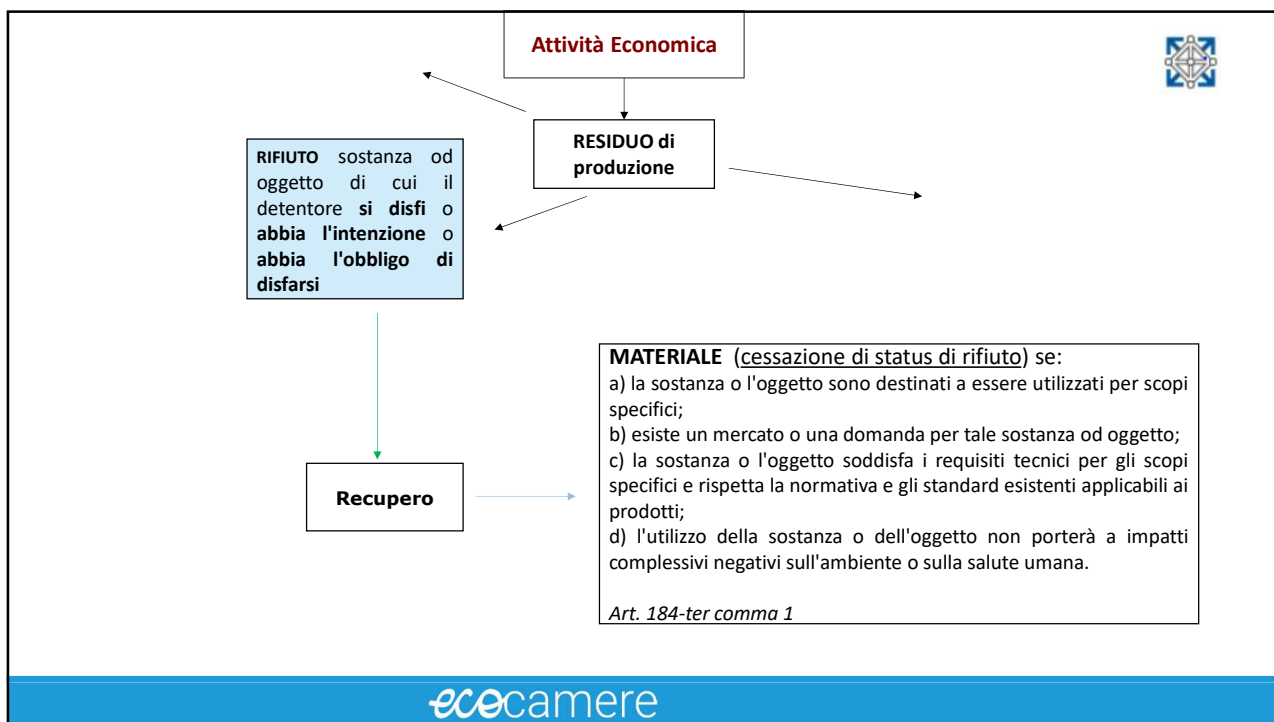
Attività Economica

RESIDUO di produzione

RIFIUTO sostanza od oggetto di cui il detentore si disfi o abbia l'intenzione o abbia l'obbligo di disfarsi

Recupero

MATERIALE (cessazione di status di rifiuto) se:
a) la sostanza o l'oggetto sono destinati a essere utilizzati per scopi specifici;
b) esiste un mercato o una domanda per tale sostanza od oggetto;
c) la sostanza o l'oggetto soddisfa i requisiti tecnici per gli scopi specifici e rispetta la normativa e gli standard esistenti applicabili ai prodotti;
d) l'utilizzo della sostanza o dell'oggetto non porterà a impatti complessivi negativi sull'ambiente o sulla salute umana.

Art. 184-ter comma 1

ecocamere